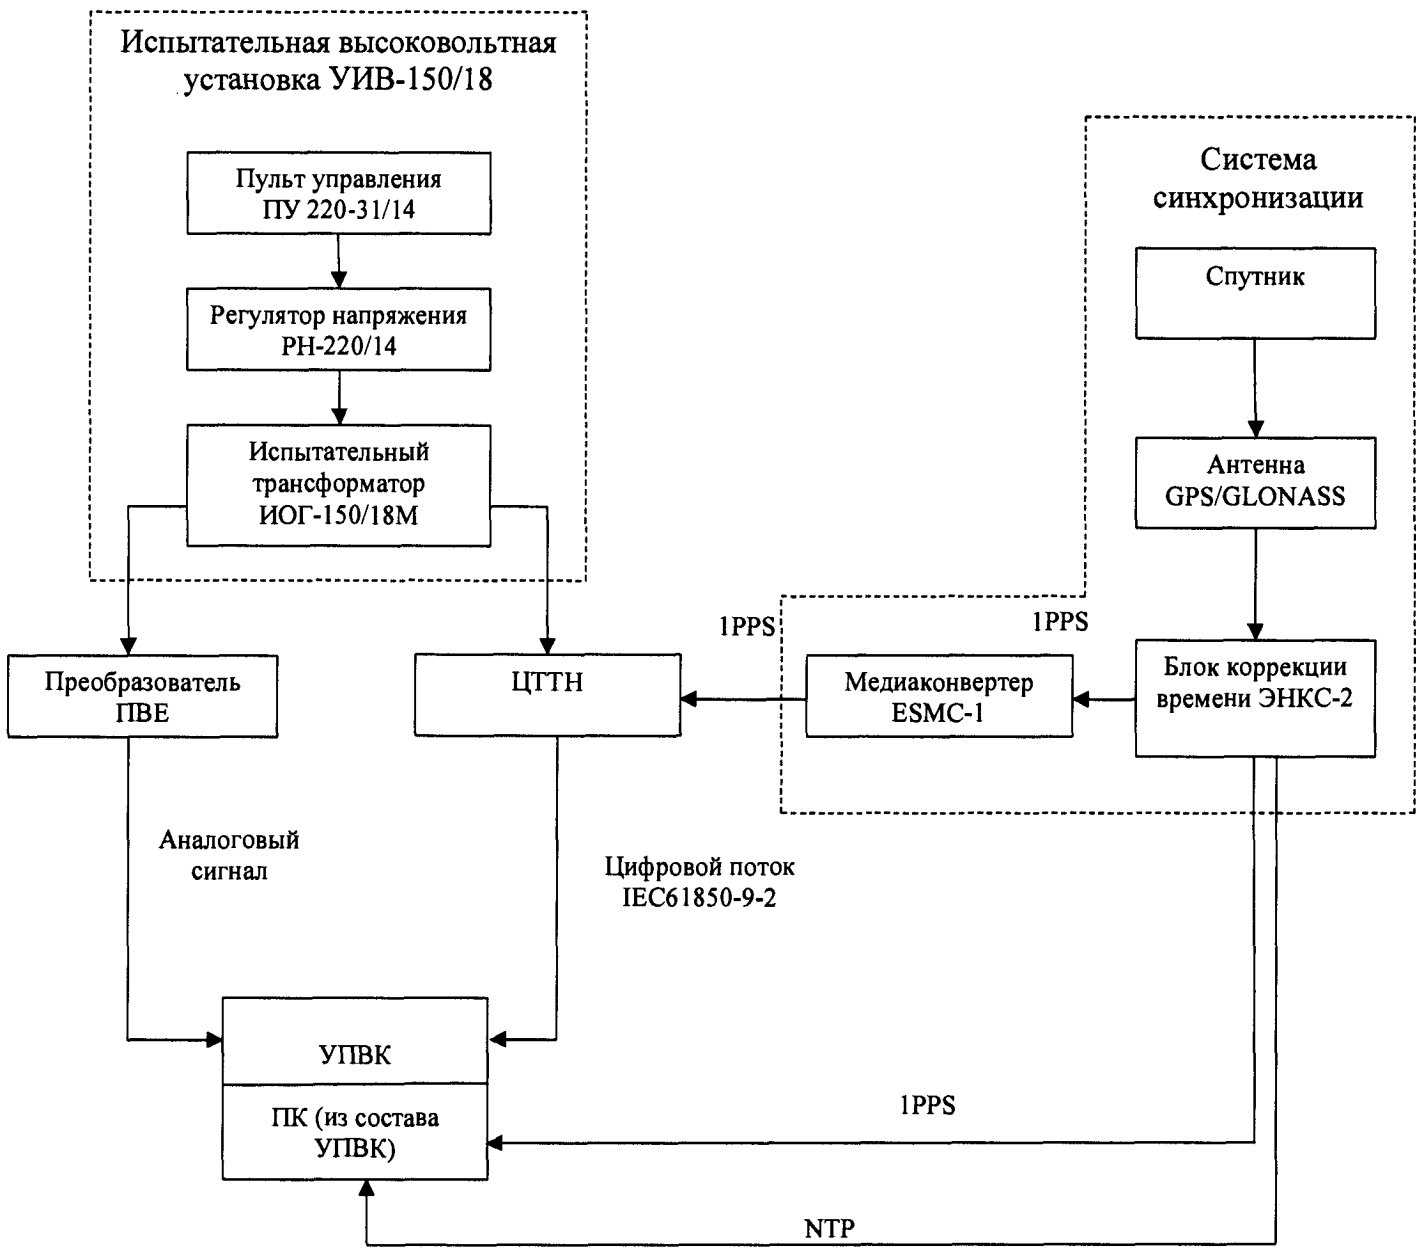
Испытательная высоковольтная установка УИВ-150/18

Пульт управления ПУ 220-31/14

Регулятор напряжения РН-220/14

Испытательный трансформатор ИОГ-150/18М

Система синхронизации

Спутник

Антенна GPS/GLONASS

1PPS

1PPS

Преобразователь ПВЕ

ЦТТН

Медиаконвертер ESMC-1

Блок коррекции времени ЭНКС-2

Аналоговый сигнал

Цифровой поток IEC61850-9-2

УПВК

ПК (из состава УПВК)

1PPS

NTP